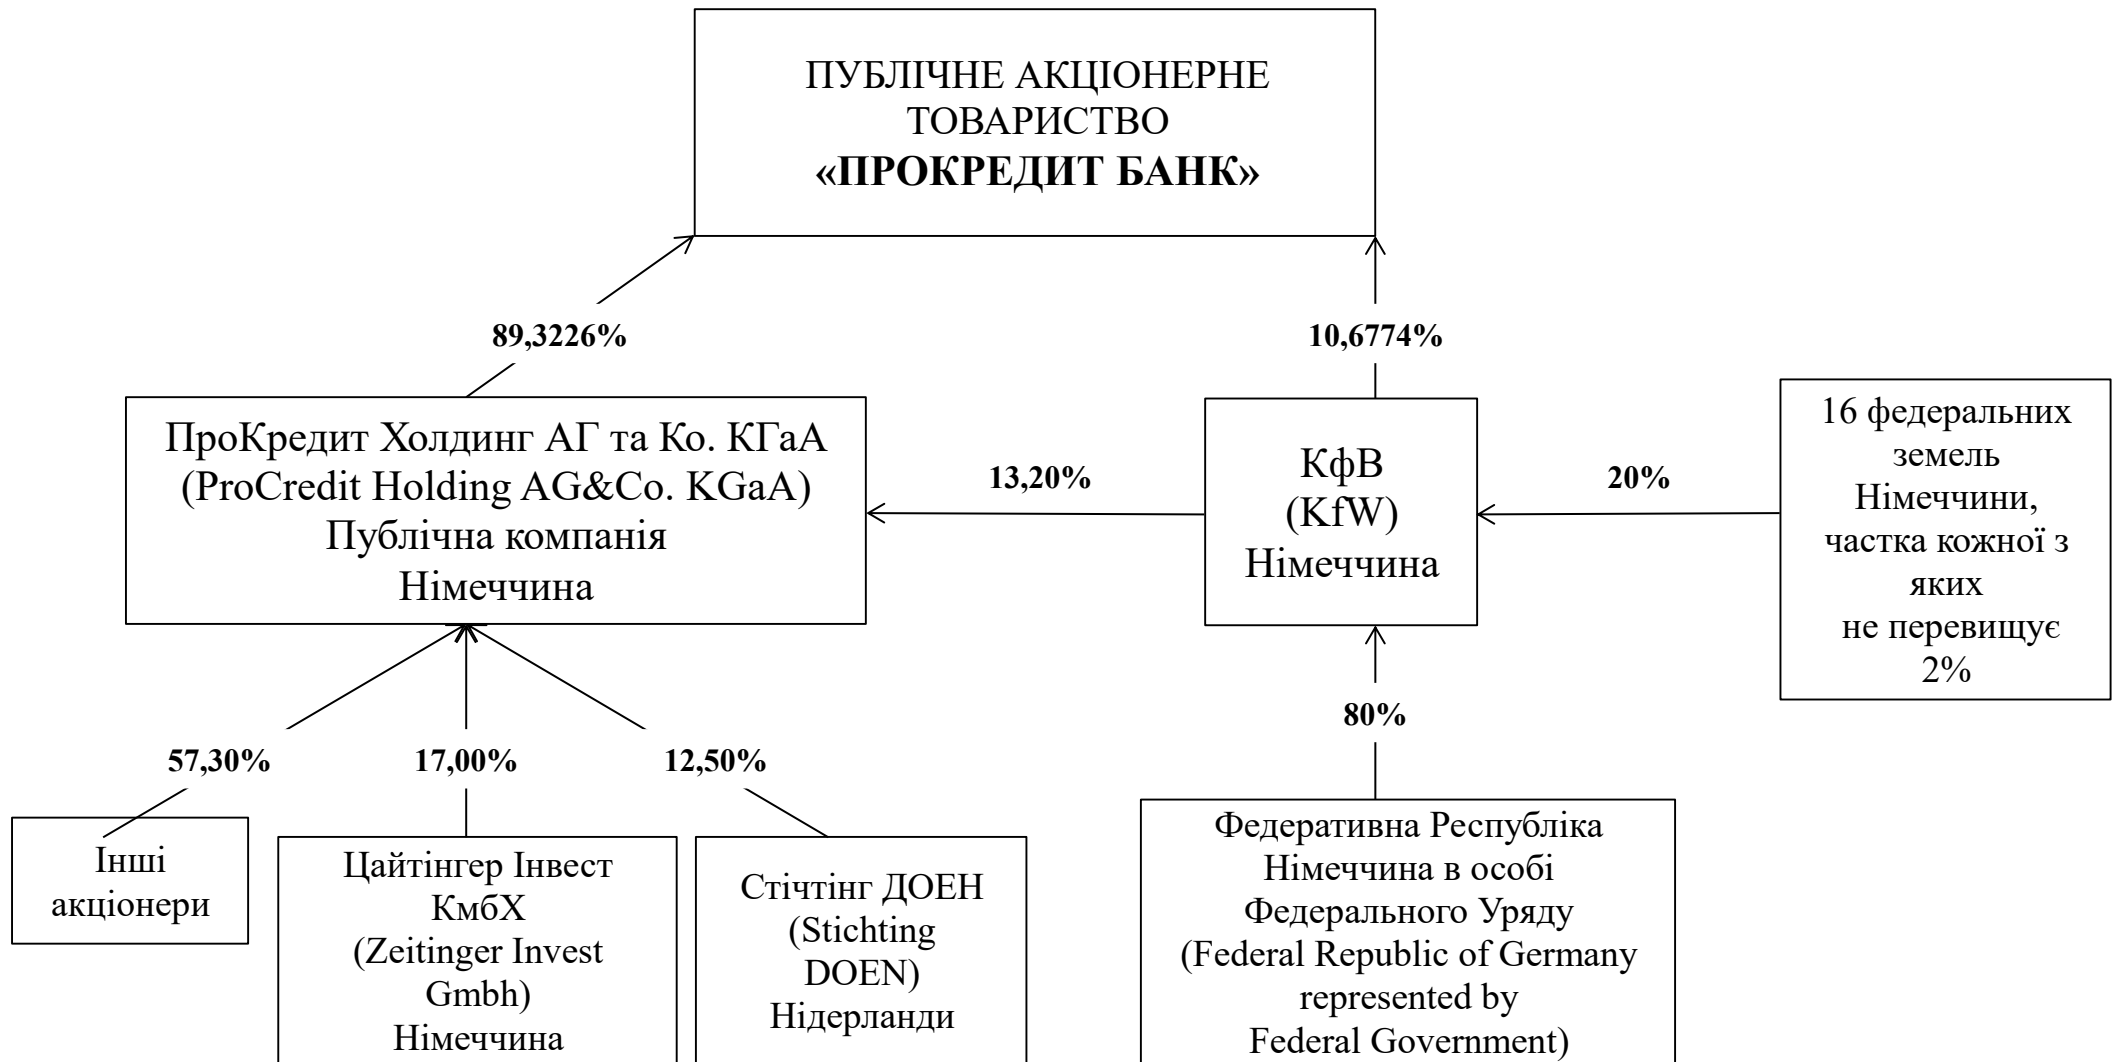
ПУБЛІЧНЕ АКЦІОНЕРНЕ ТОВАРИСТВО
**«ПРОКРЕДИТ БАНК»**

**89,3226%**

**10,6774%**

ПроКредит Холдинг АГ та Ко. КГаА (ProCredit Holding AG&Co. KGaA) Публічна компанія Німеччина

**13,20%**

КфВ (KfW) Німеччина

**20%**

16 федеральних земель Німеччини, частка кожної з яких не перевищує 2%

**80%**

**57,30%**

**17,00%**

**12,50%**

Інші акціонери

Цайтінгер Інвест КмбХ (Zeitinger Invest Gmbh) Німеччина

Стічтінг ДОЕН (Stichting DOEN) Нідерланди

Федеративна Республіка Німеччина в особі Федерального Уряду (Federal Republic of Germany represented by Federal Government)